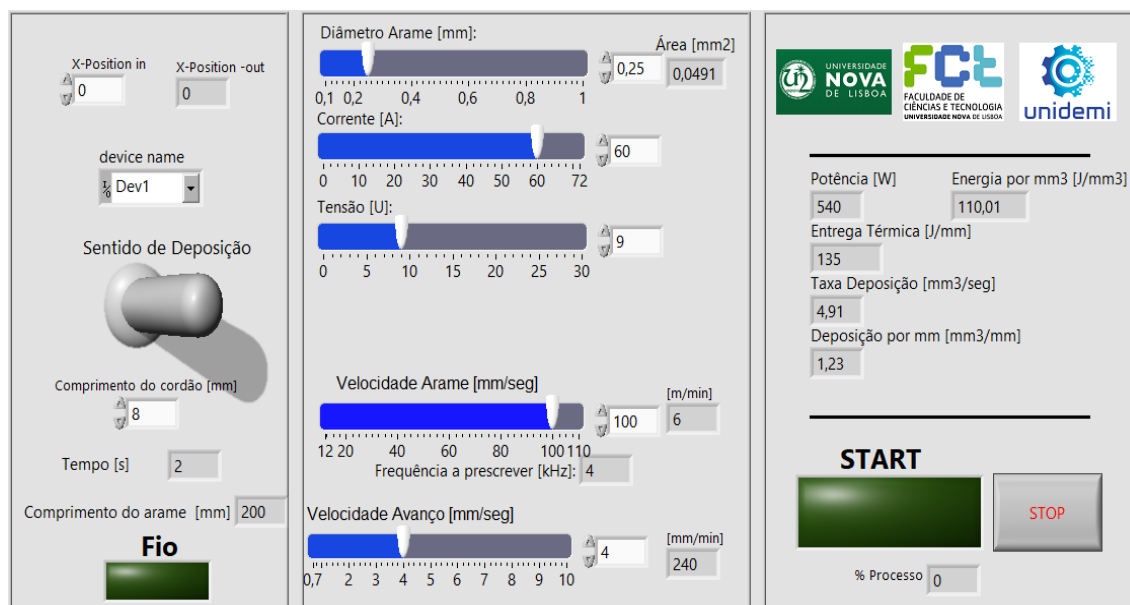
X-Position in
0
X-Position -out
0

device name
Dev1

Sentido de Deposição

Comprimento do cordão [mm]
8

Tempo [s]
2

Comprimento do arame [mm] 200

Fio

Diâmetro Arame [mm]:
0,25
Área [mm2]
0,0491
0,1 0,2 0,4 0,6 0,8 1

Corrente [A]:
60
0 10 20 30 40 50 60 72

Tensão [U]:
9
0 5 10 15 20 25 30

Velocidade Arame [mm/seg]
100
[m/min]
6
12 20 40 60 80 100 110
Frequência a prescrever [kHz]: 4

Velocidade Avanço [mm/seg]
4
[mm/min]
240
0,7 2 3 4 5 6 7 8 9 10

UNIVERSIDADE NOVA DE LISBOA
FCT FACULDADE DE CIÊNCIAS E TECNOLOGIA UNIVERSIDADE NOVA DE LISBOA
unidemi

Potência [W]
540
Energia por mm3 [J/mm3]
110,01
Entrega Térmica [J/mm]
135
Taxa Deposição [mm3/seg]
4,91
Deposição por mm [mm3/mm]
1,23

START
STOP
% Processo 0